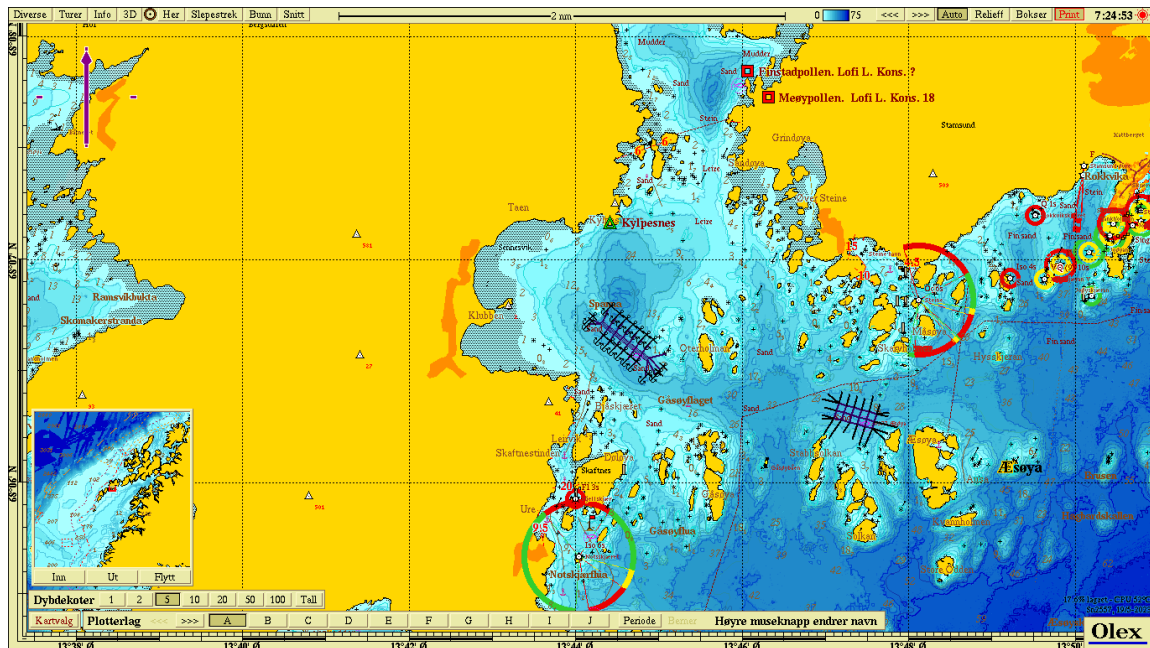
Diverse Turer Info 3D Her Slepestrek Bunn Snitt 2 nm 0 75 <<< >>> Auto Relieff Bokser Print 7:24:53

Finstadpollen. Lofi L. Kons. ?
Møypollen. Lofi L. Kons. 18
Mudder
Sand
Stamsund
Grindøya
Rokkvika
Kylpesnes
Taen
Steine
Ramsvikbukta
Skomakerstranda
Sponga
Klubben
Otterholmen
Måsøya
Hyssklaven
Gåsøyflaget
Skaftnestinden
Skaftnes
Ure
Notskjærflua
Gåsøyflua
Æsøya
Sand
Fin sand

Inn Ut Flytt
Dybdekoter 1 2 5 10 20 50 100 Tall
Kartvalg Plotterlag <<< >>> A B C D E F G H I J Periode Bømer Høyre museknapp endrer navn
Olex
13°38' Ø 13°40' Ø 13°42' Ø 13°44' Ø 13°46' Ø 13°48' Ø 13°50'
N 68°09.0 N 68°08.0 N 68°07.0